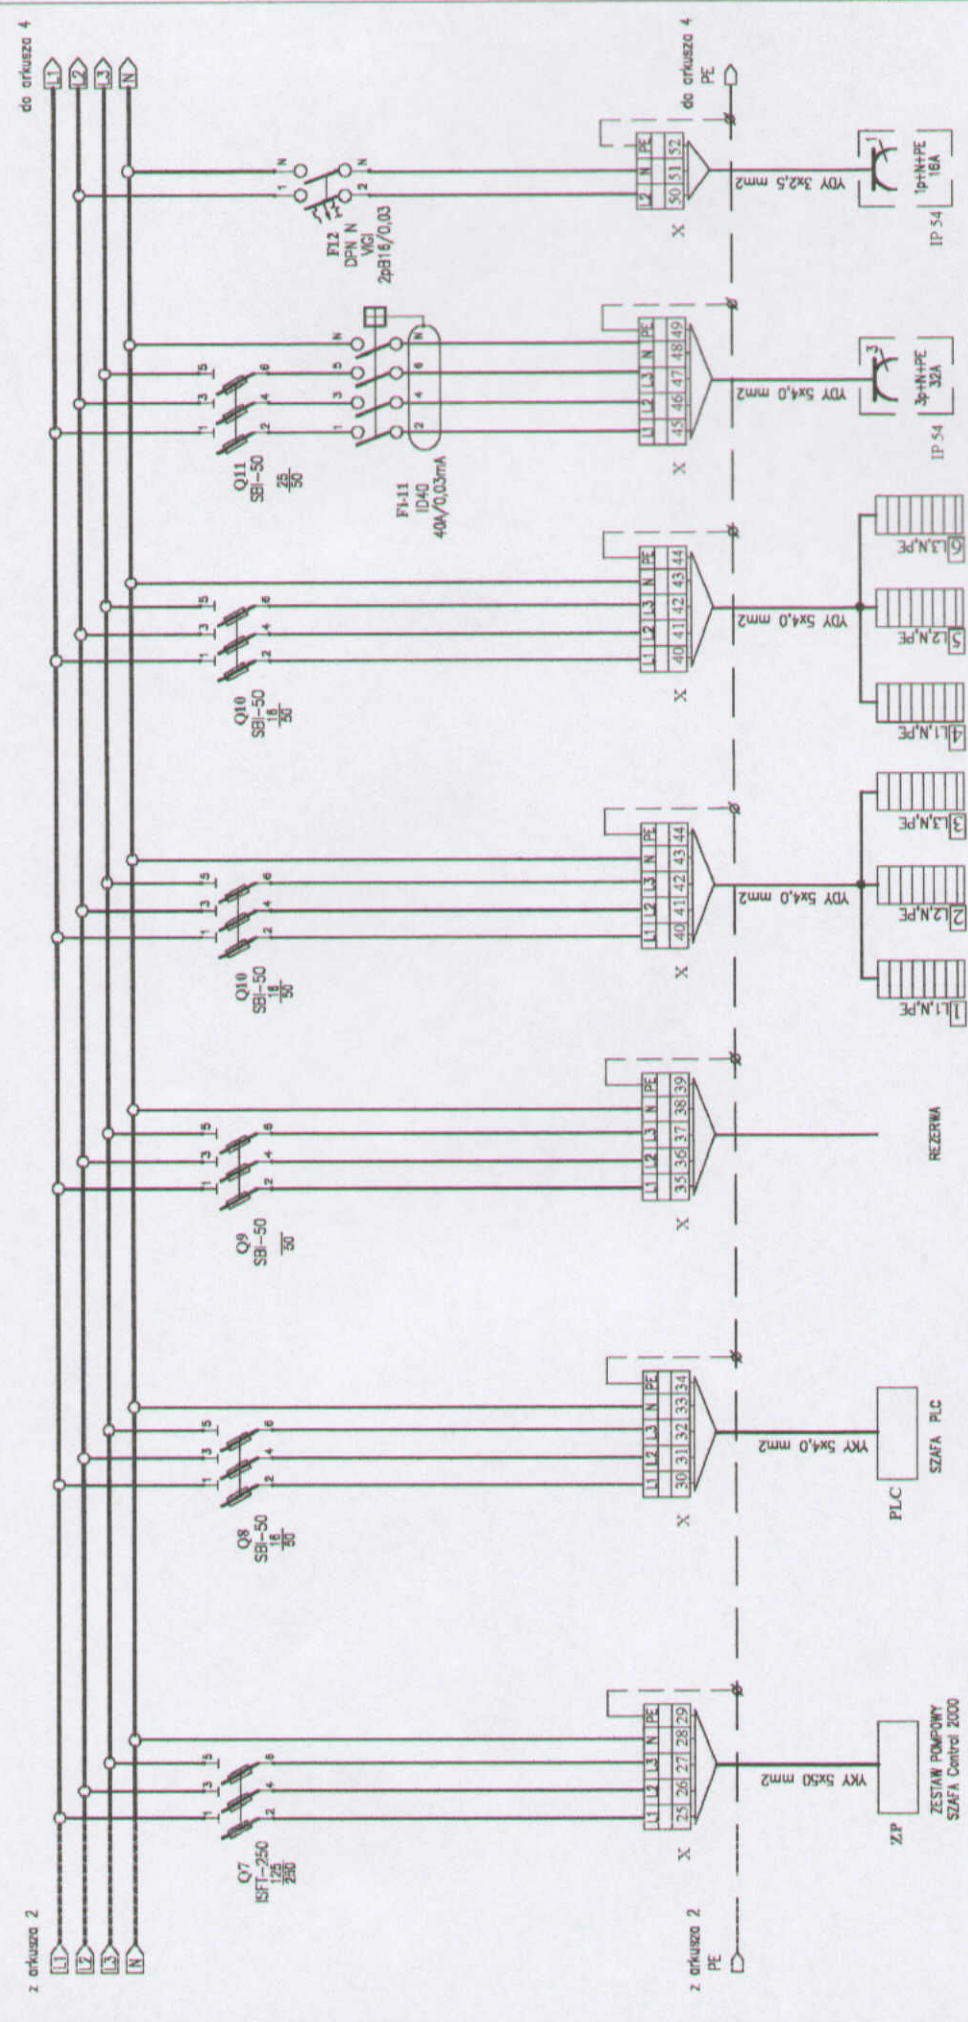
z arkusza 2
L1
L2
L3
N
do arkusza 4
L1
L2
L3
N

Q7
ISFT-250
$\frac{125}{250}$
1 3 5
2 4 6
X
L1 L2 L3 N PE
25 26 27 28 29
YKY 5x50 mm2
ZP
ZESTAW POMPOWY
SZAFA Control 2000

Q8
SBI-50
$\frac{16}{50}$
1 3 5
2 4 6
X
L1 L2 L3 N PE
30 31 32 33 34
YKY 5x4,0 mm2
PLC
SZAFA PLC

Q9
SBI-50
$\frac{}{50}$
1 3 5
2 4 6
X
L1 L2 L3 N PE
35 36 37 38 39
REZERWA

Q10
SBI-50
$\frac{16}{50}$
1 3 5
2 4 6
X
L1 L2 L3 N PE
40 41 42 43 44
YDY 5x4,0 mm2
1 L1,N,PE
2 L2,N,PE
3 L3,N,PE

Q10
SBI-50
$\frac{16}{50}$
1 3 5
2 4 6
X
L1 L2 L3 N PE
40 41 42 43 44
YDY 5x4,0 mm2
4 L1,N,PE
5 L2,N,PE
6 L3,N,PE

Q11
SBI-50
$\frac{25}{50}$
1 3 5
2 4 6
N
1 3 5 N
2 4 6 N
FI-11
ID40
40A/0,03mA
X
L1 L2 L3 N PE
45 46 47 48 49
YDY 5x4,0 mm2
3
3p+N+PE
32A
IP 54

F12
DPN N
VIGI
2pB16/0,03
1 N
2 N
X
L2 N PE
50 51 52
YDY 3x2,5 mm2
1
1p+N+PE
16A
IP 54

z arkusza 2
PE
do arkusza 4
PE